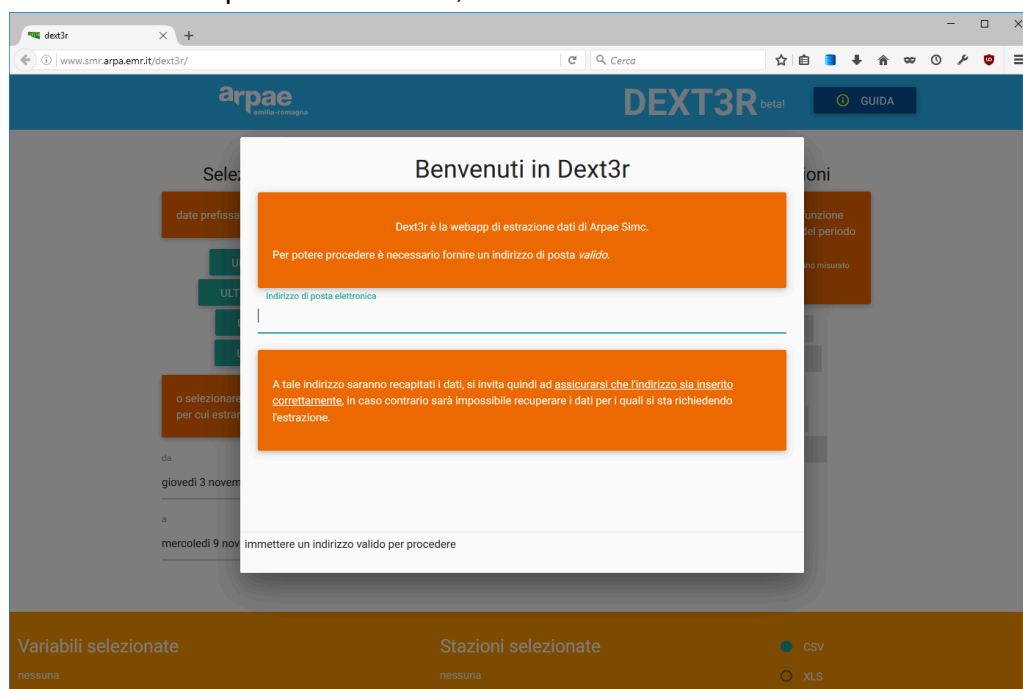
dext3r
www.smr.arpa.emr.it/dext3r/
Cerca

arpae emilia-romagna
DEXT3R beta!
GUIDA

Selez
date prefissa
U
ULT
U
o selezionare
per cui estra
da
giovedì 3 novem
a
mercoledì 9 nov

ioni
unzione
del periodo
no misurato

Benvenuti in Dext3r

Dext3r è la webapp di estrazione dati di Arpae Simc.

Per potere procedere è necessario fornire un indirizzo di posta *valido*.

Indirizzo di posta elettronica

A tale indirizzo saranno recapitati i dati, si invita quindi ad assicurarsi che l'indirizzo sia inserito correttamente, in caso contrario sarà impossibile recuperare i dati per i quali si sta richiedendo l'estrazione.

immettere un indirizzo valido per procedere

Variabili selezionate
nessuna
Stazioni selezionate
nessuna
CSV
XLS